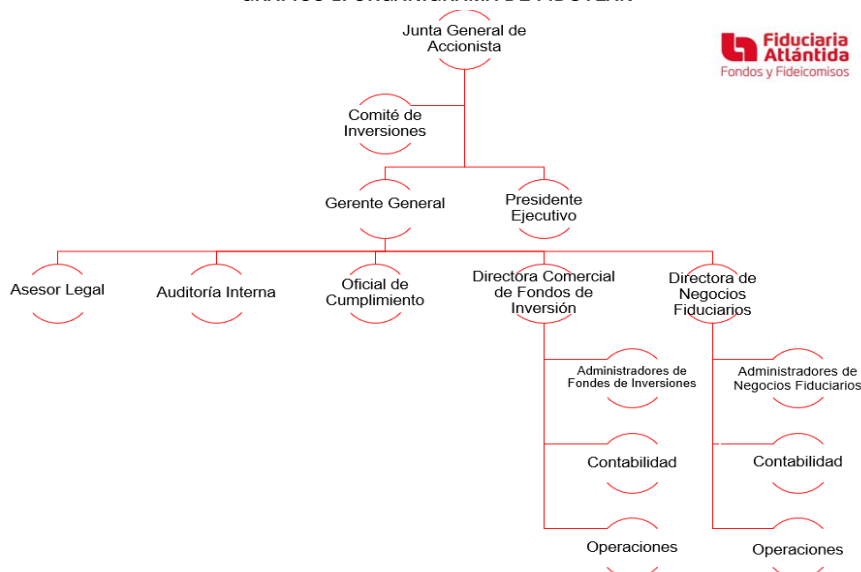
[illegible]

Fiduciaria Atlántida
Fondos y Fideicomisos

Junta General de Accionista

Comité de Inversiones

Gerente General

Presidente Ejecutivo

Asesor Legal

Auditoría Interna

Oficial de Cumplimiento

Directora Comercial de Fondos de Inversión

Directora de Negocios Fiduciarios

Administradores de Fondes de Inversiones

Contabilidad

Operaciones

Administradores de Negocios Fiduciarios

Contabilidad

Operaciones